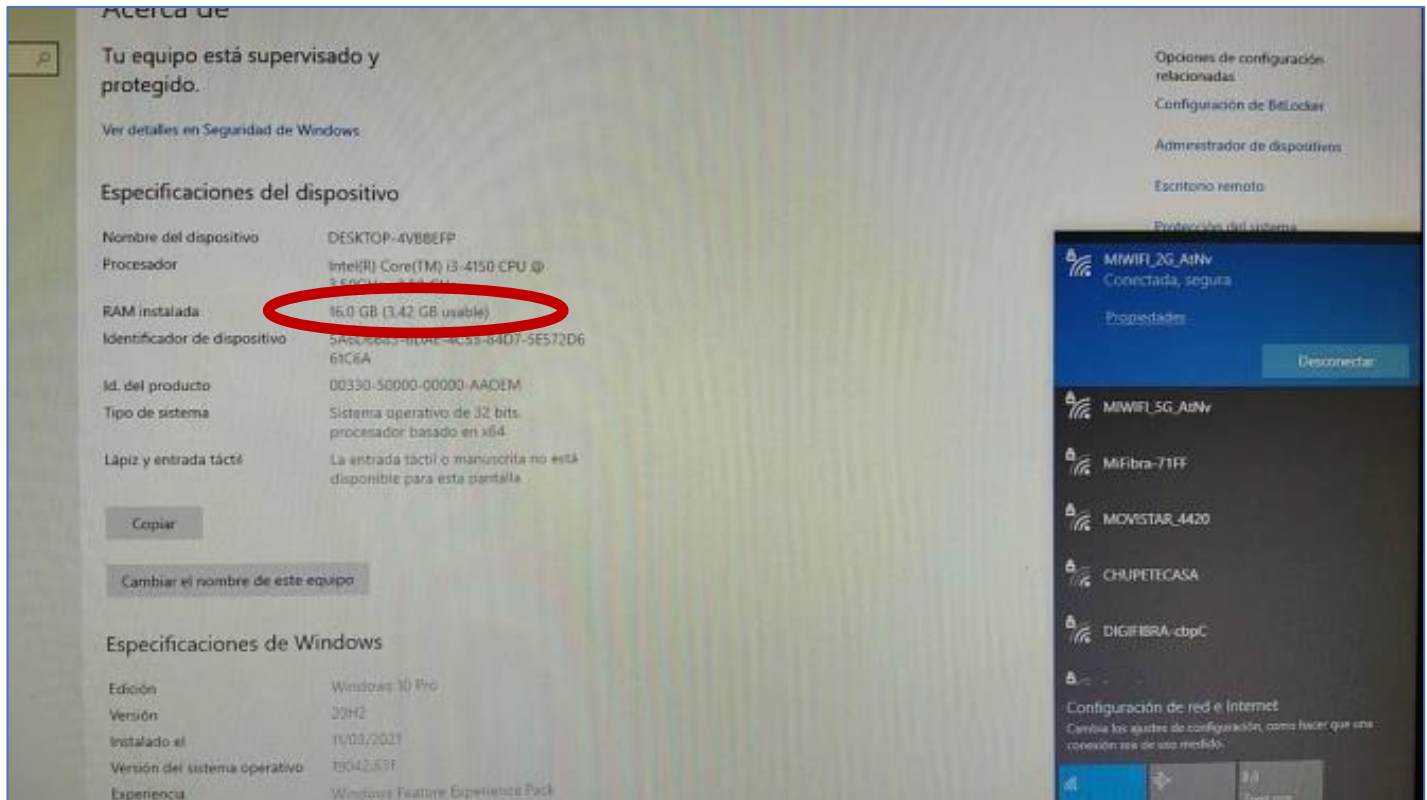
Acerca de

Tu equipo está supervisado y protegido.

Ver detalles en Seguridad de Windows

Especificaciones del dispositivo

| | |
|---|---|
| Nombre del dispositivo | DESKTOP-4VB8EFP |
| Procesador | Intel(R) Core(TM) i3-4150 CPU @ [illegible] |
| RAM instalada | 16,0 GB (3,42 GB usable) |
| Identificador de dispositivo | 5A6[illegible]-4C55-84D7-5E572D661C6A |
| Id. del producto | 00330-50000-00000-AAOEM |
| Tipo de sistema | Sistema operativo de 32 bits, procesador basado en x64 |
| Lápiz y entrada táctil | La entrada táctil o manuscrita no está disponible para esta pantalla |

Copiar

Cambiar el nombre de este equipo

Especificaciones de Windows

| | |
|---|---|
| Edición | Windows 10 Pro |
| Versión | 20H2 |
| Instalado el | 11/03/2021 |
| Versión del sistema operativo | 19042.631 |
| Experiencia | Windows Feature Experience Pack |

Opciones de configuración relacionadas

Configuración de BitLocker

Administrador de dispositivos

Escritorio remoto

Protección del sistema

MIWIFI_2G_AtNv
Conectada, segura

Propiedades

Desconectar

MIWIFI_5G_AtNv

MiFibra-71FF

MOVISTAR_4420

CHUPETECASA

DIGIFIBRA-cbpC

Configuración de red e Internet
Cambia los ajustes de configuración, como hacer que una conexión sea de uso medido.